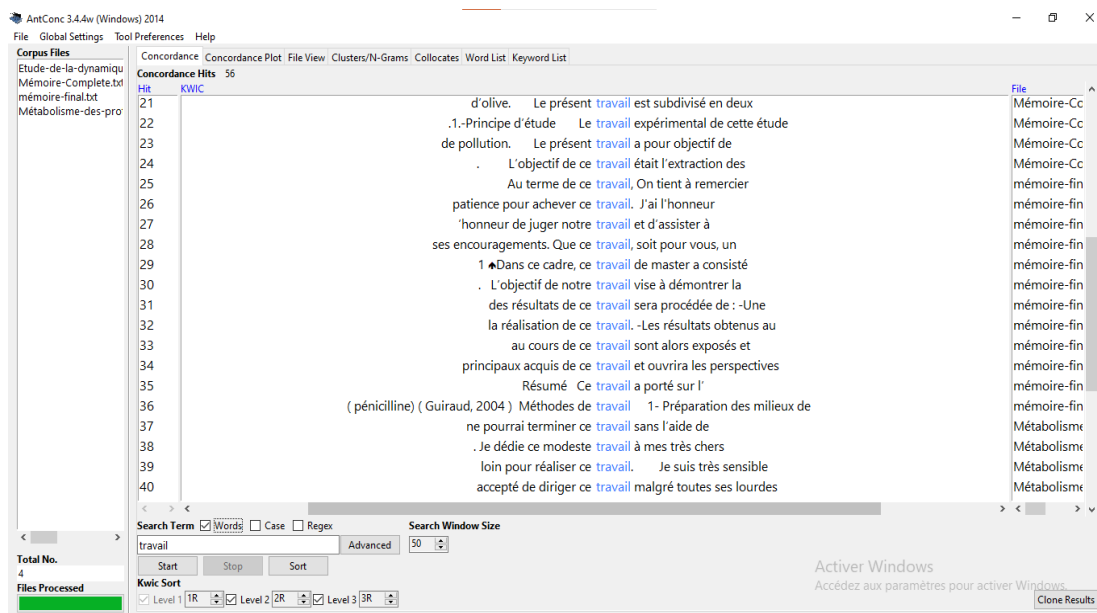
AntConc 3.4.4w (Windows) 2014
File Global Settings Tool Preferences Help

Corpus Files
Etude-de-la-dynamiqu
Mémoire-Complete.txt
mémoire-final.txt
Métabolisme-des-pro

Concordance | Concordance Plot | File View | Clusters/N-Grams | Collocates | Word List | Keyword List

Concordance Hits 56

| Hit | KWIC | File |
|---|---|---|
| 21 | d'olive. Le présent travail est subdivisé en deux | Mémoire-Cc |
| 22 | .1.-Principe d'étude Le travail expérimental de cette étude | Mémoire-Cc |
| 23 | de pollution. Le présent travail a pour objectif de | Mémoire-Cc |
| 24 | . L'objectif de ce travail était l'extraction des | Mémoire-Cc |
| 25 | Au terme de ce travail, On tient à remercier | mémoire-fin |
| 26 | patience pour achever ce travail. J'ai l'honneur | mémoire-fin |
| 27 | 'honneur de juger notre travail et d'assister à | mémoire-fin |
| 28 | ses encouragements. Que ce travail, soit pour vous, un | mémoire-fin |
| 29 | 1 ♠Dans ce cadre, ce travail de master a consisté | mémoire-fin |
| 30 | . L'objectif de notre travail vise à démontrer la | mémoire-fin |
| 31 | des résultats de ce travail sera procédée de : -Une | mémoire-fin |
| 32 | la réalisation de ce travail. -Les résultats obtenus au | mémoire-fin |
| 33 | au cours de ce travail sont alors exposés et | mémoire-fin |
| 34 | principaux acquis de ce travail et ouvrira les perspectives | mémoire-fin |
| 35 | Résumé Ce travail a porté sur l' | mémoire-fin |
| 36 | ( pénicilline) ( Guiraud, 2004 ) Méthodes de travail 1- Préparation des milieux de | mémoire-fin |
| 37 | ne pourrai terminer ce travail sans l'aide de | Métabolisme |
| 38 | . Je dédie ce modeste travail à mes très chers | Métabolisme |
| 39 | loin pour réaliser ce travail. Je suis très sensible | Métabolisme |
| 40 | accepté de diriger ce travail malgré toutes ses lourdes | Métabolisme |

Search Term ☑ Words ☐ Case ☐ Regex
travail
Advanced
Search Window Size
50
Start Stop Sort
Kwic Sort
☑ Level 1 1R ☑ Level 2 2R ☑ Level 3 3R

Total No.
4
Files Processed

Activer Windows
Accédez aux paramètres pour activer Windows.
Clone Results